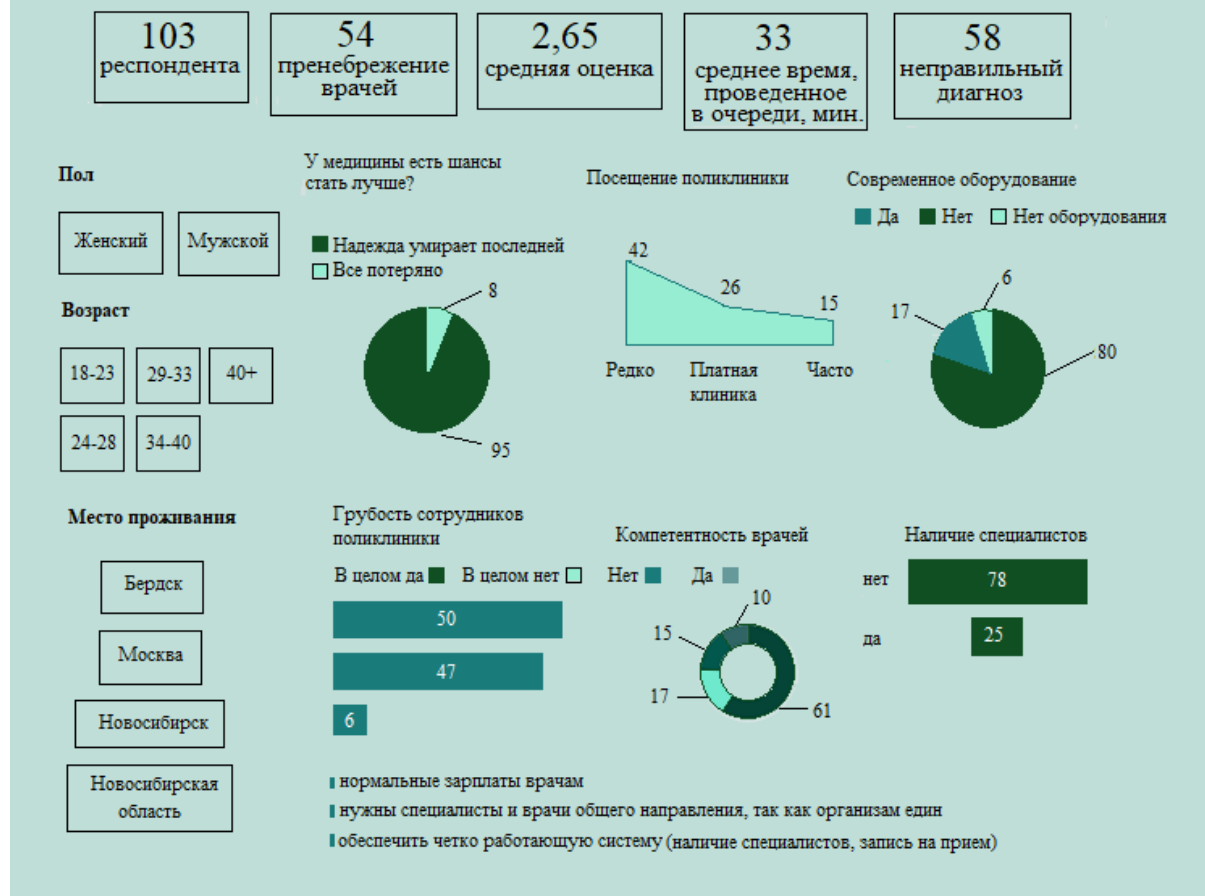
103
респондента

54
пренебрежение врачей

2,65
средняя оценка

33
среднее время, проведенное в очереди, мин.

58
неправильный диагноз

Пол

Женский

Мужской

Возраст

18-23

29-33

40+

24-28

34-40

У медицины есть шансы стать лучше?

Надежда умирает последней

Все потеряно

8

95

Посещение поликлиники

42

26

15

Редко

Платная клиника

Часто

Современное оборудование

Да

Нет

Нет оборудования

6

17

80

Место проживания

Бердск

Москва

Новосибирск

Новосибирская область

Грубость сотрудников поликлиники

В целом да

В целом нет

50

47

6

Компетентность врачей

Нет

Да

10

15

17

61

Наличие специалистов

нет

78

да

25

нормальные зарплаты врачам

нужны специалисты и врачи общего направления, так как организм един

обеспечить четко работающую систему (наличие специалистов, запись на прием)